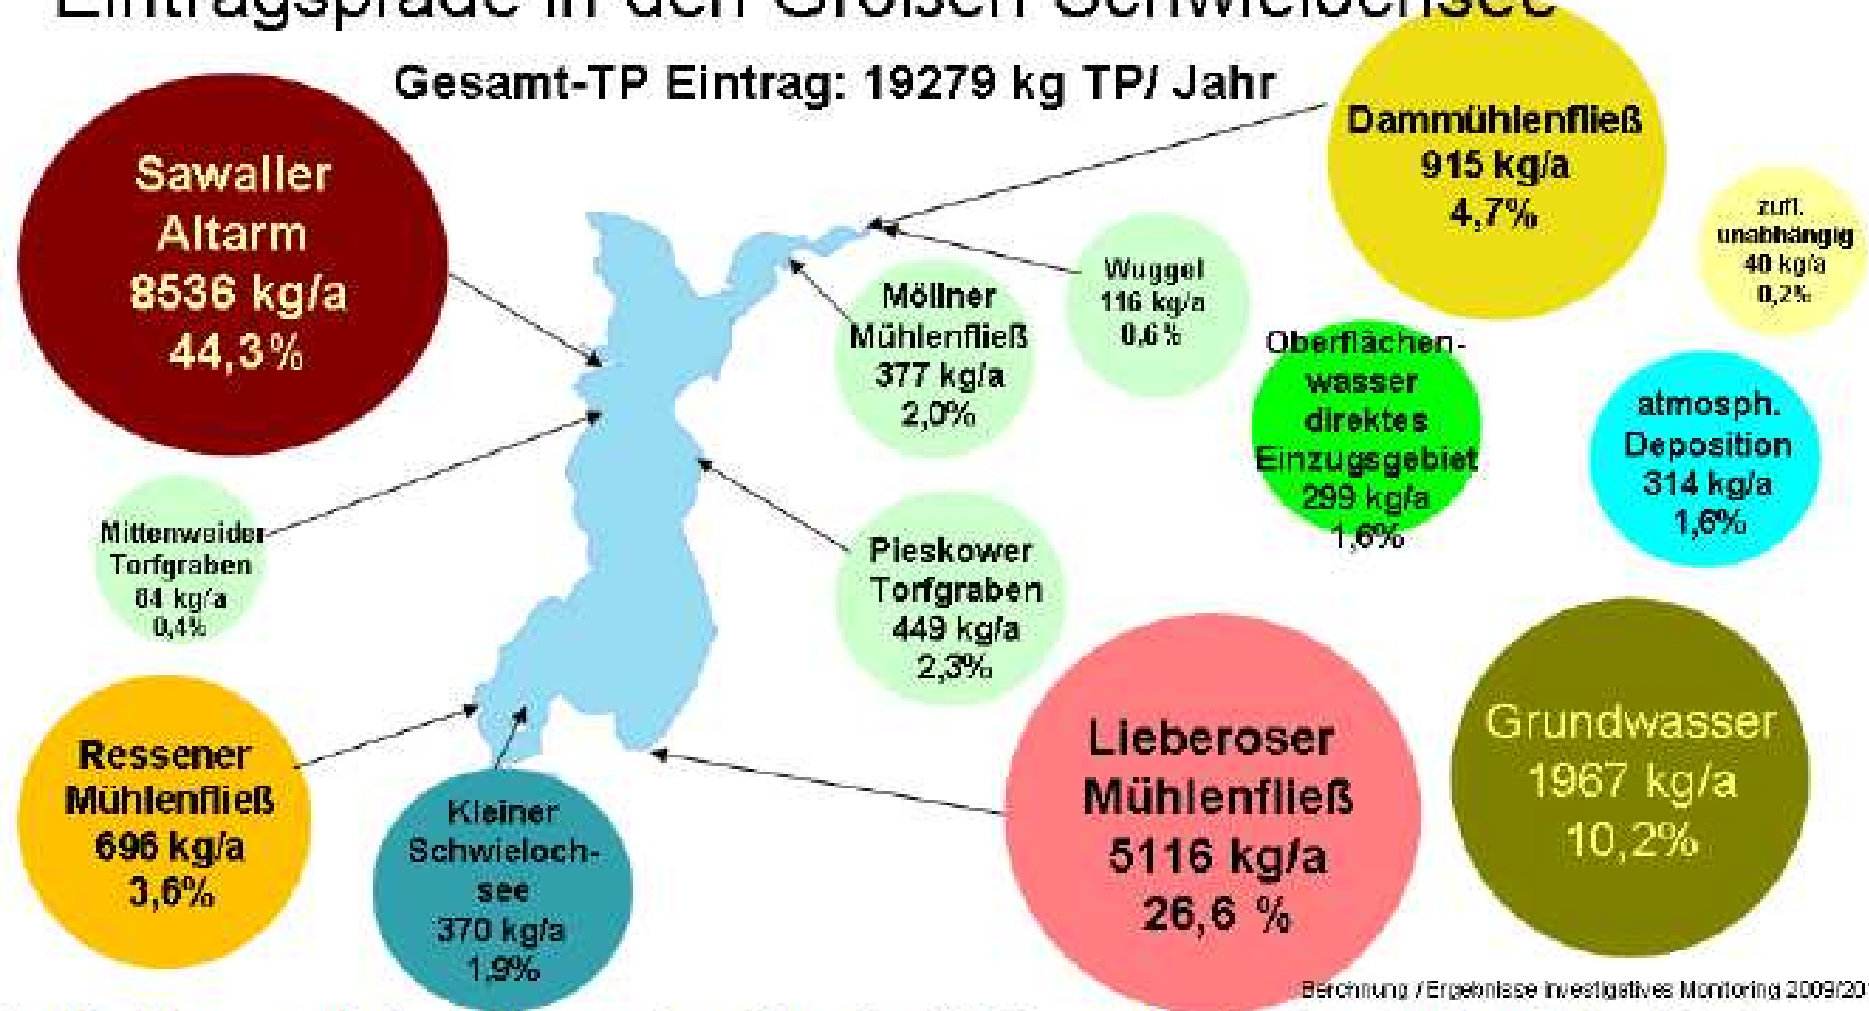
Eintragspfade in den Großen Schwielochsee

Gesamt-TP Eintrag: 19279 kg TP/ Jahr

Sawaller Altarm 8536 kg/a 44,3%

Dammühlenfließ 915 kg/a 4,7%

zufl. unabhängig 40 kg/a 0,2%

Wuggel 116 kg/a 0,6%

Möllner Mühlenfließ 377 kg/a 2,0%

Oberflächenwasser direktes Einzugsgebiet 299 kg/a 1,6%

atmosph. Deposition 314 kg/a 1,6%

Mittenweider Torfgraben 84 kg/a 0,4%

Pieskower Torfgraben 449 kg/a 2,3%

Grundwasser 1967 kg/a 10,2%

Lieberoser Mühlenfließ 5116 kg/a 26,6 %

Ressener Mühlenfließ 696 kg/a 3,6%

Kleiner Schwielochsee 370 kg/a 1,9%

Berechnung / Ergebnisse investigatives Monitoring 2009/20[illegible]